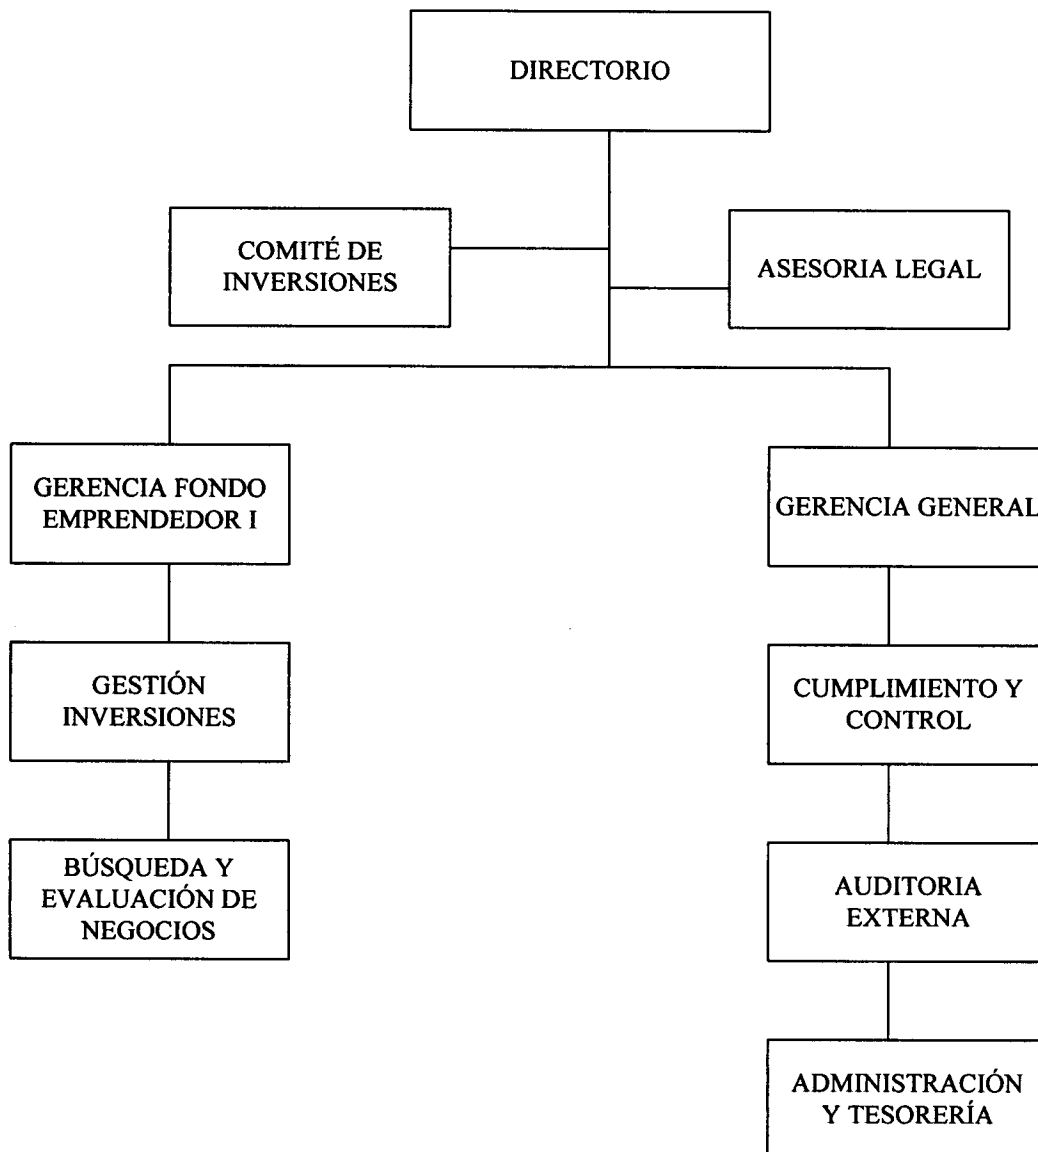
DIRECTORIO

COMITÉ DE INVERSIONES

ASESORIA LEGAL

GERENCIA FONDO EMPRENDEDOR I

GERENCIA GENERAL

GESTIÓN INVERSIONES

CUMPLIMIENTO Y CONTROL

BÚSQUEDA Y EVALUACIÓN DE NEGOCIOS

AUDITORIA EXTERNA

ADMINISTRACIÓN Y TESORERÍA